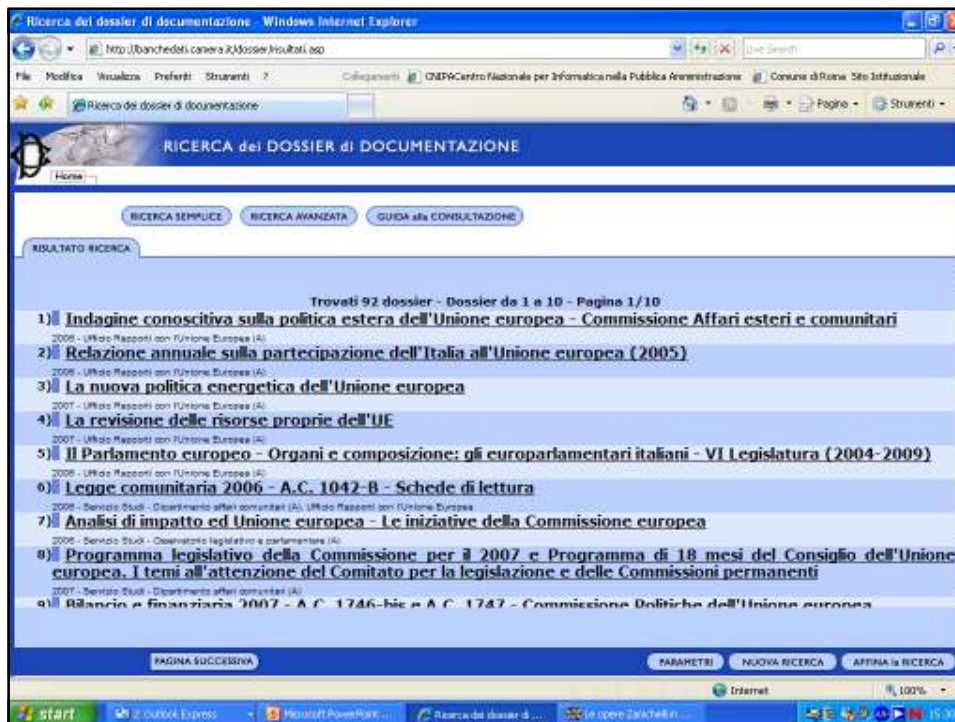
Ricerca dei dossier di documentazione - Windows Internet Explorer

http://banchedati.camera.it/dossier/risultati.asp

Live Search

File Modifica Visualizza Preferiti Strumenti ?

Collegamenti CNIPACentro Nazionale per l'informatica nella Pubblica Amministrazione Comune di Roma Sito Istituzionale

Ricerca dei dossier di documentazione

Pagina Strumenti

RICERCA dei DOSSIER di DOCUMENTAZIONE

Home

RICERCA SEMPLICE RICERCA AVANZATA GUIDA alla CONSULTAZIONE

RISULTATO RICERCA

Trovati 92 dossier - Dossier da 1 a 10 - Pagina 1/10

1) Indagine conoscitiva sulla politica estera dell'Unione europea - Commissione Affari esteri e comunitari

2006 - Ufficio Rapporti con l'Unione Europea (A)

2) Relazione annuale sulla partecipazione dell'Italia all'Unione europea (2005)

2006 - Ufficio Rapporti con l'Unione Europea (A)

3) La nuova politica energetica dell'Unione europea

2007 - Ufficio Rapporti con l'Unione Europea (A)

4) La revisione delle risorse proprie dell'UE

2007 - Ufficio Rapporti con l'Unione Europea (A)

5) Il Parlamento europeo - Organi e composizione: gli europarlamentari italiani - VI Legislatura (2004-2009)

2006 - Ufficio Rapporti con l'Unione Europea (A)

6) Legge comunitaria 2006 - A.C. 1042-B - Schede di lettura

2006 - Servizio Studi - Dipartimento affari comunitari (A), Ufficio Rapporti con l'Unione Europea

7) Analisi di impatto ed Unione europea - Le iniziative della Commissione europea

2006 - Servizio Studi - Osservatorio legislativo e parlamentare (A)

8) Programma legislativo della Commissione per il 2007 e Programma di 18 mesi del Consiglio dell'Unione europea. I temi all'attenzione del Comitato per la legislazione e delle Commissioni permanenti

2007 - Servizio Studi - Dipartimento affari comunitari (A)

9) Bilancio e finanziaria 2007 - A.C. 1746-bis e A.C. 1747 - Commissione Politiche dell'Unione europea

PAGINA SUCCESSIVA

PARAMETRI NUOVA RICERCA AFFINA la RICERCA

Internet 100%

start 2 Outlook Express Microsoft PowerPoint Ricerca dei dossier di... Le opere Zanichelli in...